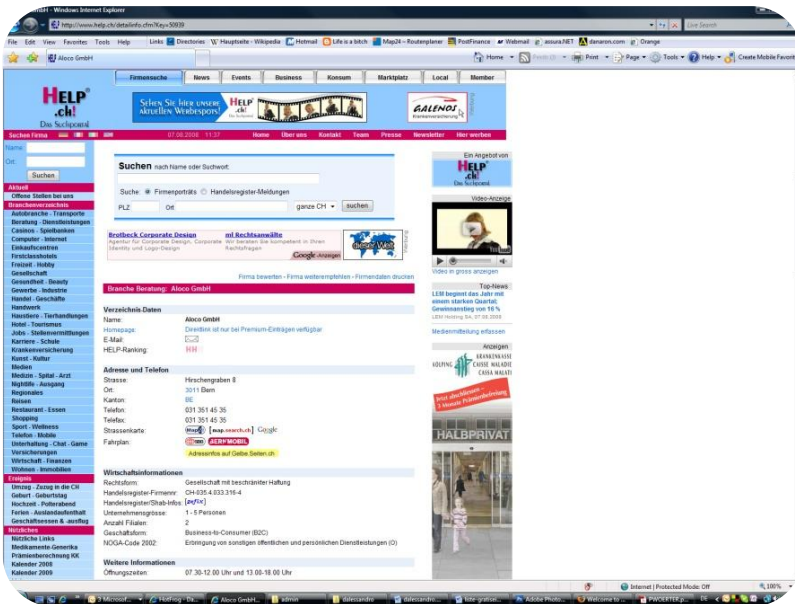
GmbH - Windows Internet Explorer

http://www.help.ch/detailinfo.cfm?Key=5939

Live Search

File Edit View Favorites Tools Help

Links Directories Hauptseite - Wikipedia Hotmail Life is a bitch Map24 - Routenplaner PostFinance Webmail assura.NET danaron.com Orange

Aloco GmbH

Home Feeds Print Page Tools Help Create Mobile Favorite

Firmensuche News Events Business Konsum Marktplatz Local Member

HELP .ch! Das Suchportal

Sehen Sie hier unsere aktuellen Werbespots! HELP .ch!

GALENOS Krankenversicherung

Suchen Firma 07.08.2008 11:37 Home Über uns Kontakt Team Presse Newsletter Hier werben

Name:

Ort:

Suchen

Aktuell
Offene Stellen bei uns

Branchenverzeichnis
Autobranche - Transporte
Beratung - Dienstleistungen
Casinos - Spielbanken
Computer - Internet
Einkaufscentren
Firstclasshotels
Freizeit - Hobby
Gesellschaft
Gesundheit - Beauty
Gewerbe - Industrie
Handel - Geschäfte
Handwerk
Haustiere - Tierhandlungen
Hotel - Tourismus
Jobs - Stellenvermittlungen
Karriere - Schule
Krankenversicherung
Kunst - Kultur
Medien
Medizin - Spital - Arzt
Nightlife - Ausgang
Regionales
Reisen
Restaurant - Essen
Shopping
Sport - Wellness
Telefon - Mobile
Unterhaltung - Chat - Game
Versicherungen
Wirtschaft - Finanzen
Wohnen - Immobilien

Ereignis
Umzug - Zuzug in die CH
Geburt - Geburtstag
Hochzeit - Polterabend
Ferien - Auslandaufenthalt
Geschäftsessen & -ausflug

Nützliches
Nützliche Links
Medikamente-Generika
Prämienberechnung KK
Kalender 2008
Kalender 2009

Suchen nach Name oder Suchwort:

Suche: Firmenporträts Handelsregister-Meldungen

PLZ Ort ganze CH suchen

Brotbeck Corporate Design
Agentur für Corporate Design, Corporate Identity und Logo-Design

mt Rechtsanwälte
Wir beraten Sie kompetent in Ihren Rechtsfragen

Google-Anzeigen

Firma bewerten - Firma weiterempfehlen - Firmendaten drucken

Branche Beratung: Aloco GmbH

Verzeichnis Daten
Name: Aloco GmbH
Homepage: Direktlink ist nur bei Premium-Einträgen verfügbar
E-Mail:
HELP-Ranking:

Adresse und Telefon
Strasse: Hirschengraben 8
Ort: 3011 Bern
Kanton: BE
Telefon: 031 351 45 35
Telefax: 031 351 45 35
Strassenkarte: map.search.ch Google
Fahrplan: SBB MOBIL
Adressinfos auf Gelbe Seiten.ch

Wirtschaftsinformationen
Rechtsform: Gesellschaft mit beschränkter Haftung
Handelsregister-Firmennr: CH-035.4.033.316-4
Handelsregister/Shab-Infos:
Unternehmensgrösse: 1 - 5 Personen
Anzahl Filialen: 2
Geschäftsform: Business-to-Consumer (B2C)
NOGA-Code 2002: Erbringung von sonstigen öffentlichen und persönlichen Dienstleistungen (O)

Weitere Informationen
Öffnungszeiten: 07.30-12.00 Uhr und 13.00-18.00 Uhr

Ein Angebot von
HELP .ch! Das Suchportal

Video-Anzeige

Video in gross anzeigen

Top-News
LEM beginnt das Jahr mit einem starken Quartal, Gewinnanstieg um 18 %
LEM Holding SA, 07.08.2008

Medienmitteilung erfassen

Anzeigen
SOLVING KRANKENKASSE CAISSE MALADIE CASSA MALATI
Jetzt abschliessen - 3 Monate Prämienbefreiung
HALBPRIVAT

Internet | Protected Mode: Off 100%

Microsoft... HotFrog - Da... Aloco GmbH... admin dalessandro dalessandro... liste-gratisei... Adobe Photo... Welcome to:... PWOLETER.p...